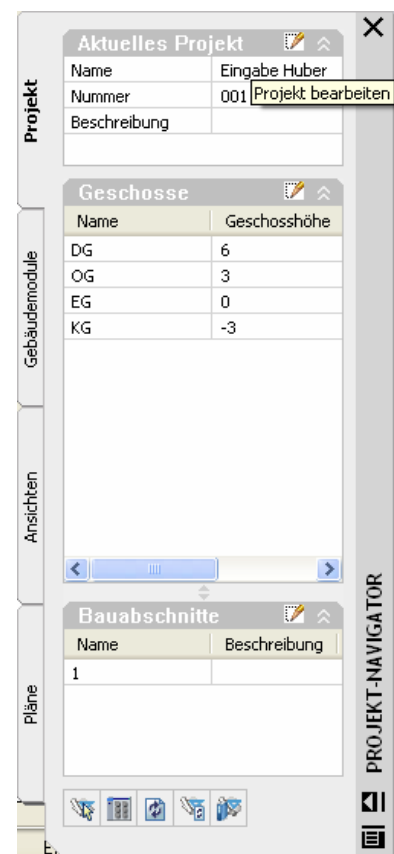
Projekt

Gebäudemodule

Ansichten

Pläne

Aktuelles Projekt

| Name | Eingabe Huber |
|---|---|
| Nummer | 001 |
| Beschreibung | |

Projekt bearbeiten

Geschosse

| Name | Geschosshöhe |
|---|---|
| DG | 6 |
| OG | 3 |
| EG | 0 |
| KG | -3 |

Bauabschnitte

| Name | Beschreibung |
|---|---|
| 1 | |

PROJEKT-NAVIGATOR

E.